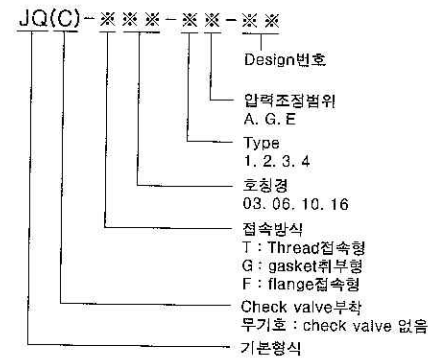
JQ(C) - ※ ※ ※ - ※ ※ - ※ ※

Design번호

압력조정범위
A. G. E

Type
1. 2. 3. 4

호칭경
03. 06. 10. 16

접속방식
T : Thread접속형
G : gasket취부형
F : flange접속형

Check valve부착
무기호 : check valve 없음

기본형식